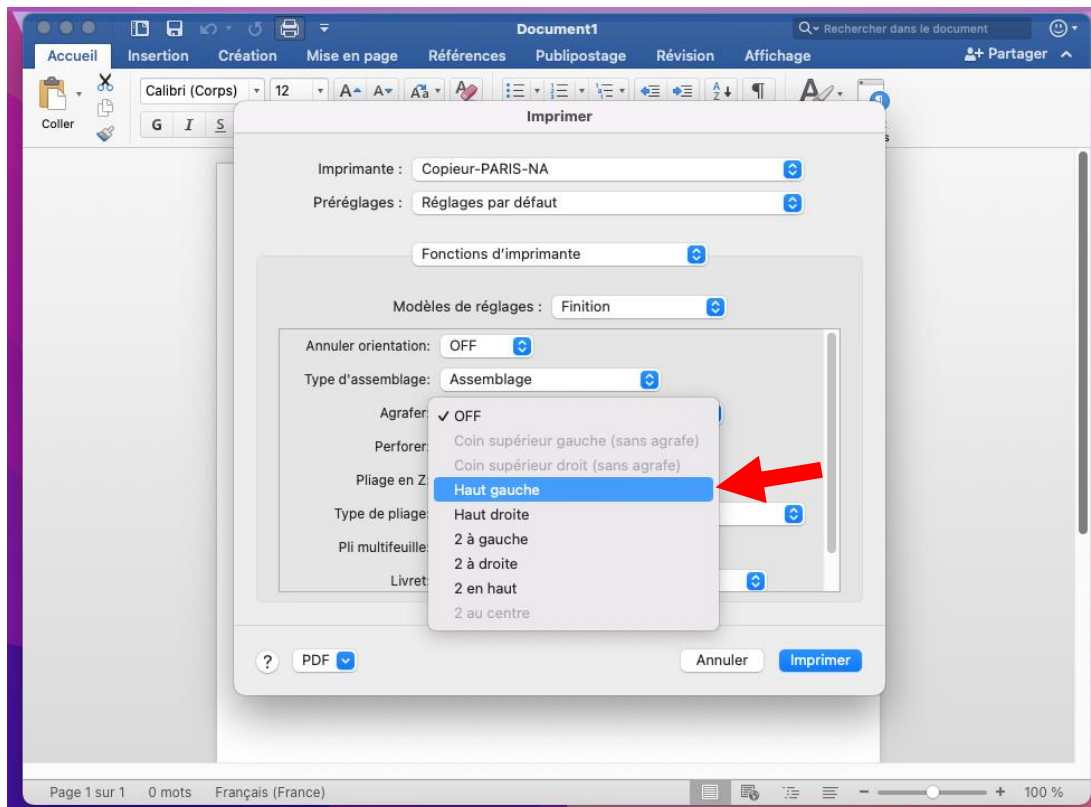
Document1

Rechercher dans le document

Accueil Insertion Création Mise en page Références Publipostage Révision Affichage

Partager

Coller

Calibri (Corps) 12

G I S

Imprimer

Imprimante : Copieur-PARIS-NA

Préréglages : Réglages par défaut

Fonctions d'imprimante

Modèles de réglages : Finition

Annuler orientation: OFF

Type d'assemblage: Assemblage

Agrafer: ✓ OFF

Perforer: Coin supérieur gauche (sans agrafe)

Coin supérieur droit (sans agrafe)

Pliage en Z: Haut gauche

Type de pliage: Haut droite

Pli multifeuille: 2 à gauche

2 à droite

Livret: 2 en haut

2 au centre

? PDF

Annuler Imprimer

Page 1 sur 1 0 mots Français (France) 100 %